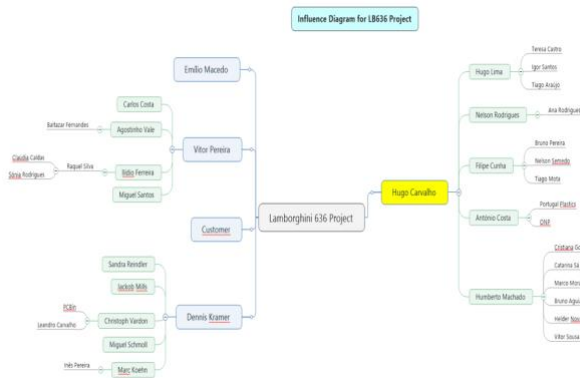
Influence Diagram for LB636 Project

Emilio Macedo

Carlos Costa

Baltazar Fernandes

Agostinho Vale

Vitor Pereira

Claudia Caldas

Raquel Silva

Sónia Rodrigues

Ilídio Ferreira

Miguel Santos

Customer

Lamborghini 636 Project

Hugo Carvalho

Sandra Rendler

Jackob Mills

PCBn

Christoph Vardon

Leandro Carvalho

Dennis Kramer

Miguel Schmoll

Inês Pereira

Marc Koehn

Hugo Lima

Teresa Castro

Igor Santos

Tiago Araujo

Nelson Rodrigues

Ana Rodrigues

Filipe Cunha

Bruno Pereira

Nelson Semedo

Tiago Mota

António Costa

Portugal Plastics

ONE

Humberto Machado

Cristiana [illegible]

Catarina Sa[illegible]

Marco Mo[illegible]

Bruno Agui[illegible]

Helder Nov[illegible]

Vitor Sousa